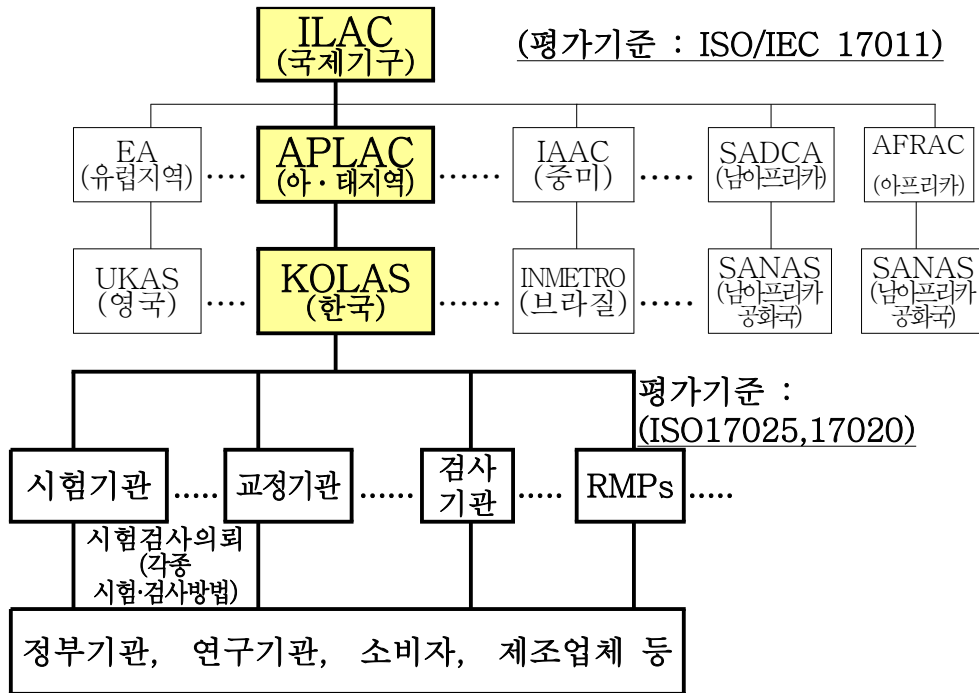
ILAC
(국제기구)

(평가기준 : ISO/IEC 17011)

EA
(유럽지역) ....

APLAC
(아 · 태지역) ......

IAAC
(중미) ....

SADCA
(남아프리카)

AFRAC
(아프리카)

UKAS
(영국) ....

KOLAS
(한국) ......

INMETRO
(브라질) ....

SANAS
(남아프리카 공화국)

SANAS
(남아프리카 공화국)

평가기준 :
(ISO17025,17020)

시험기관 .....

교정기관 .....

검사 기관 .....

RMPs .....

시험검사의뢰
(각종
시험·검사방법)

정부기관, 연구기관, 소비자, 제조업체 등